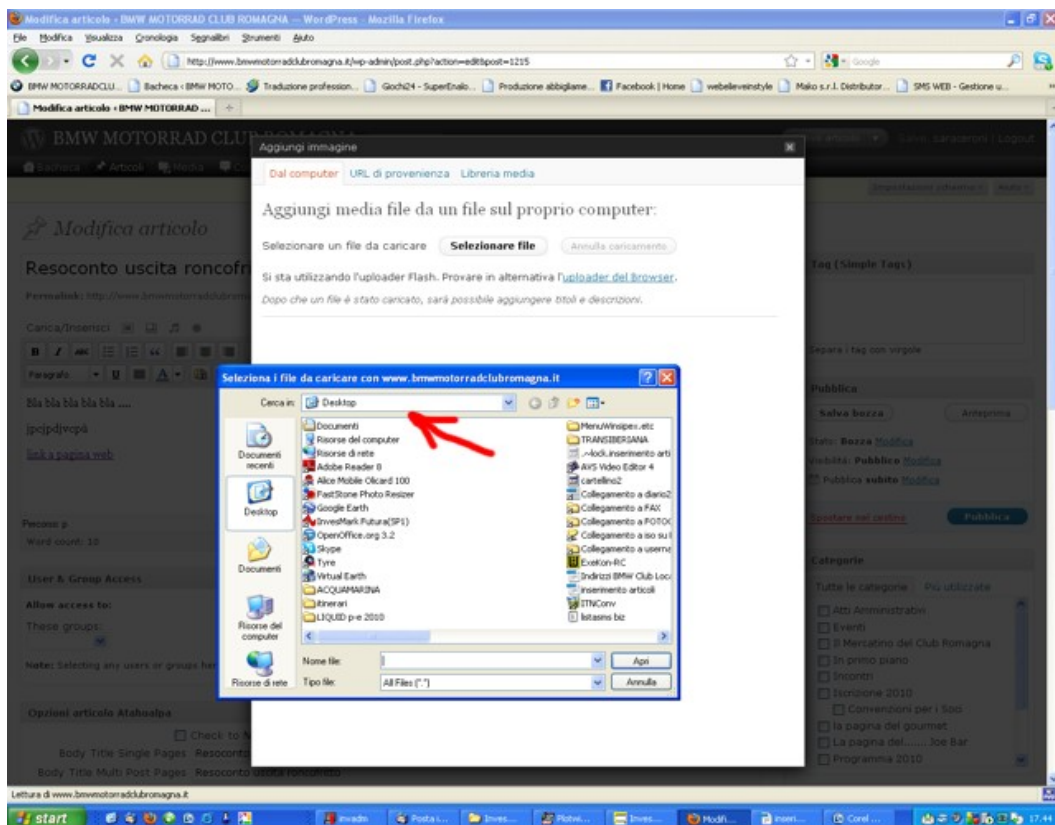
Modifica articolo ‹ BMW MOTORRAD CLUB ROMAGNA — WordPress - Mozilla Firefox
File Modifica Visualizza Cronologia Segnalibri Strumenti Aiuto
http://www.bmwmotorradclubromagna.it/wp-admin/post.php?action=edit&post=1215
Google
BMW MOTORRADCLU... Bacheca ‹ BMW MOTO... Traduzione profession... Giochi24 - SuperEnalo... Produzione abbigliame... Facebook | Home webeleveinstyle Mako s.r.l. Distributor... SMS WEB - Gestione u...
Modifica articolo ‹ BMW MOTORRAD ...

BMW MOTORRAD CLUB ROMAGNA
Bacheca Articoli Media

Modifica articolo
Resoconto uscita roncofr
Permalink: http://www.bmwmotorradclubromagna
Carica/Inserisci
Paragrafo
Bla bla bla bla bla ....
jpcjpdjvcpü
link a pagina web
Percorso: p
Word count: 10

User & Group Access
Allow access to:
These groups:
Note: Selecting any users or groups her

Opzioni articolo Atahualpa
Check to
Body Title Single Pages Resoconto
Body Title Multi Post Pages Resoconto uscita roncofritto

Aggiungi immagine
Dal computer URL di provenienza Libreria media
Aggiungi media file da un file sul proprio computer:
Selezionare un file da caricare Selezionare file Annulla caricamento
Si sta utilizzando l'uploader Flash. Provare in alternativa l'uploader del Browser.
Dopo che un file è stato caricato, sarà possibile aggiungere titoli e descrizioni.

Seleziona i file da caricare con www.bmwmotorradclubromagna.it
Cerca in: Desktop
Documenti recenti
Desktop
Documenti
Risorse del computer
Risorse di rete
Documenti
Risorse del computer
Risorse di rete
Adobe Reader 8
Alice Mobile Olicard 100
FastStone Photo Resizer
Google Earth
InvesMark Futura(SP1)
OpenOffice.org 3.2
Skype
Tyre
Virtual Earth
ACQUAMARINA
itinerari
LIQUID p-e 2010
MenuWinsipex.etc
TRANSIBERIANA
~lock.inserimento arti
AVS Video Editor 4
cartellino2
Collegamento a diario2
Collegamento a FAX
Collegamento a POTOC
Collegamento a iso su l
Collegamento a userna
ExeKon-RC
Indirizzi BMW Club Loc
inserimento articoli
ITNConv
listasins biz
Nome file:
Tipo file: All Files (*.*)
Apri
Annulla

Impostazioni schermata Aiuto
Tag (Simple Tags)
Separa i tag con virgole
Pubblica
Salva bozza
Anteprima
Stato: Bozza Modifica
Visibilità: Pubblico Modifica
Pubblica subito Modifica
Sposta nel cestino
Pubblica
Categorie
Tutte le categorie Più utilizzate
Atti Amministrativi
Eventi
Il Mercatino del Club Romagna
In primo piano
Incontri
Iscrizione 2010
Convenzioni per i Soci
la pagina del gourmet
La pagina del....... Joe Bar
Programma 2010

Lettura di www.bmwmotorradclubromagna.it
start
invadm Posta i... Inves... Plotwi... Inves... Modifi... Inseri... Corel ...
17.44